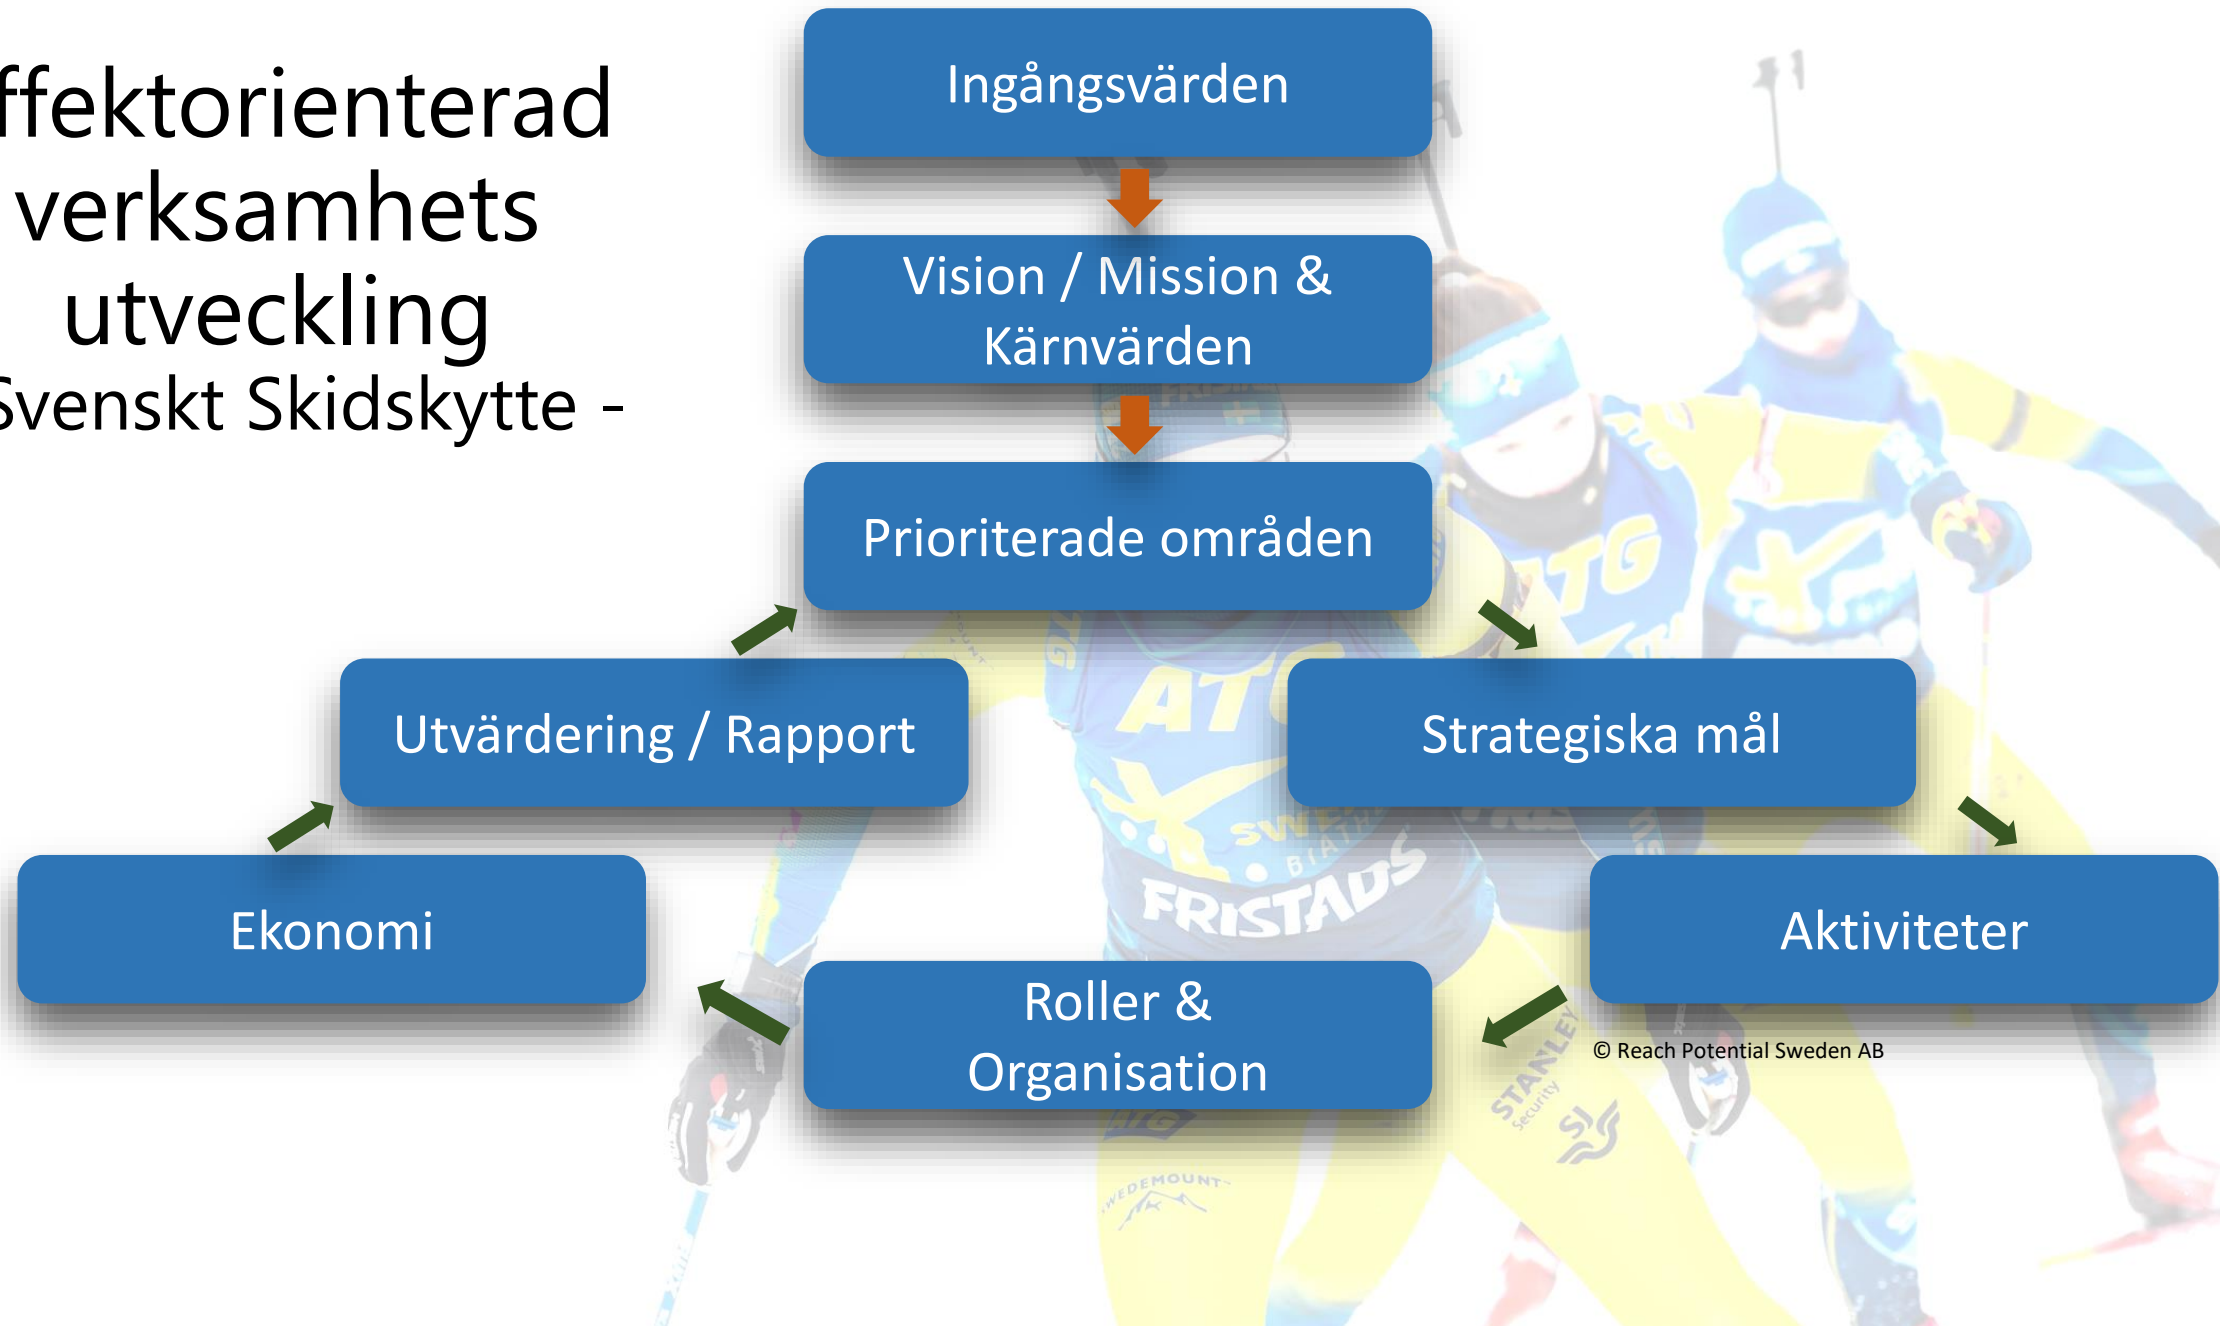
ffektorienterad verksamhets utveckling
Svenskt Skidskytte -

Ingångsvärden

Vision / Mission & Kärnvärden

Prioriterade områden

Strategiska mål

Aktiviteter

Roller & Organisation

Ekonomi

Utvärdering / Rapport

© Reach Potential Sweden AB